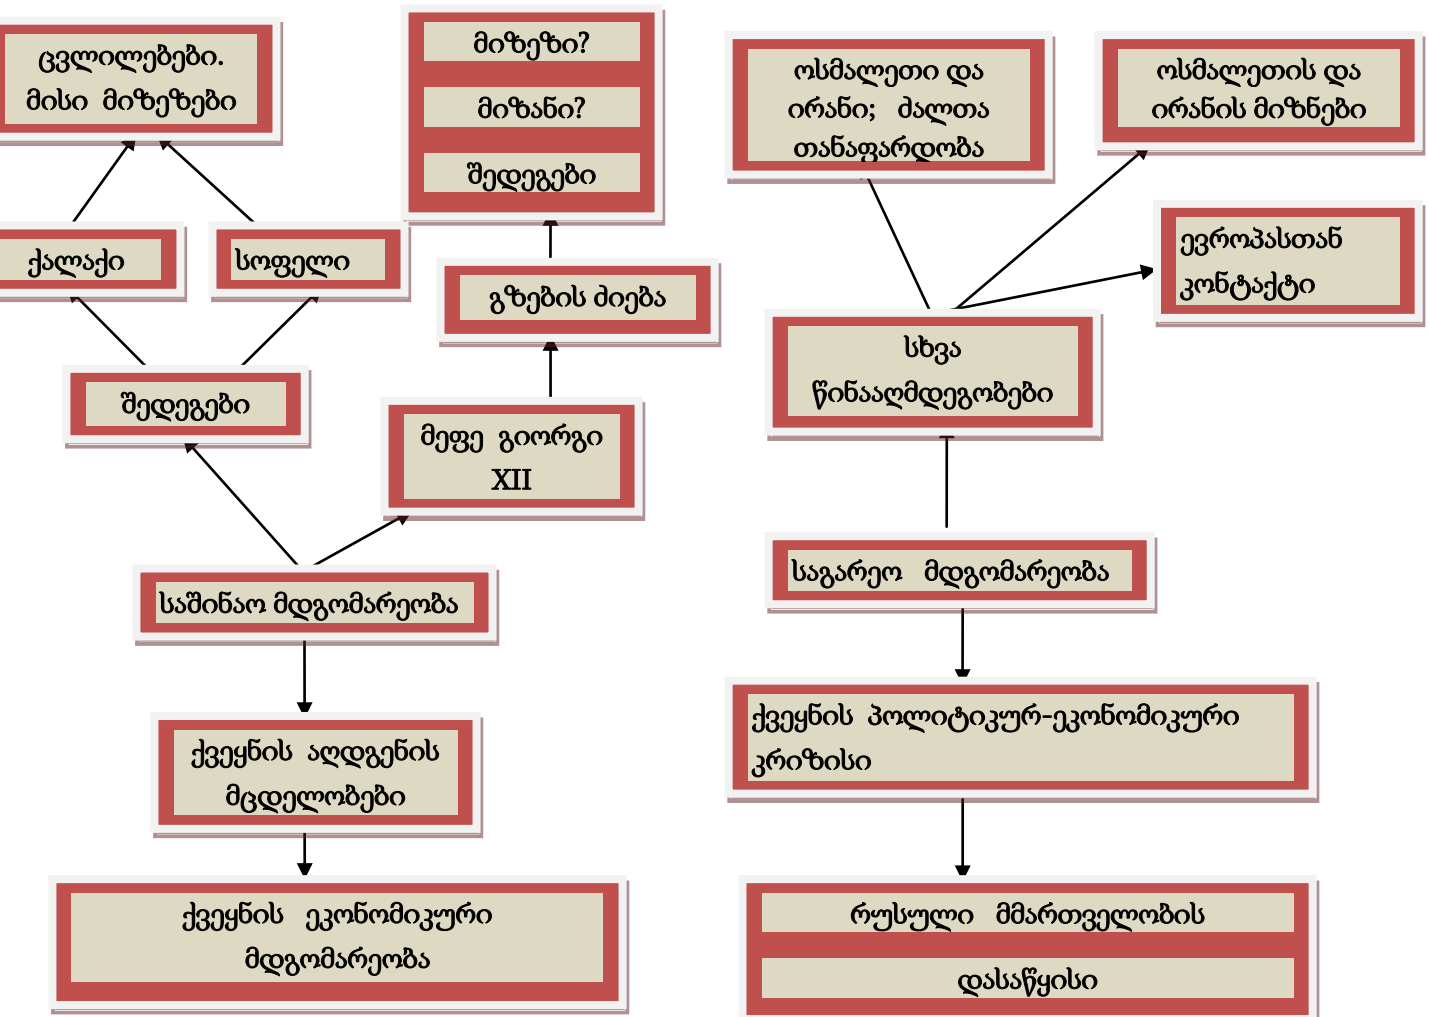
ცვლილებები. მისი მიზეზები

მიზეზი?

მიზანი?

შედეგები

ოსმალეთი და ირანი; ძალთა თანაფარდობა

ოსმალეთის და ირანის მიზნები

ქალაქი

სოფელი

გზების ძიება

ევროპასთან კონტაქტი

შედეგები

მეფე გიორგი XII

სხვა წინააღმდეგობები

საშინაო მდგომარეობა

საგარეო მდგომარეობა

ქვეყნის პოლიტიკურ-ეკონომიკური კრიზისი

ქვეყნის აღდგენის მცდელობები

ქვეყნის ეკონომიკური მდგომარეობა

რუსული მმართველობის

დასაწყისი